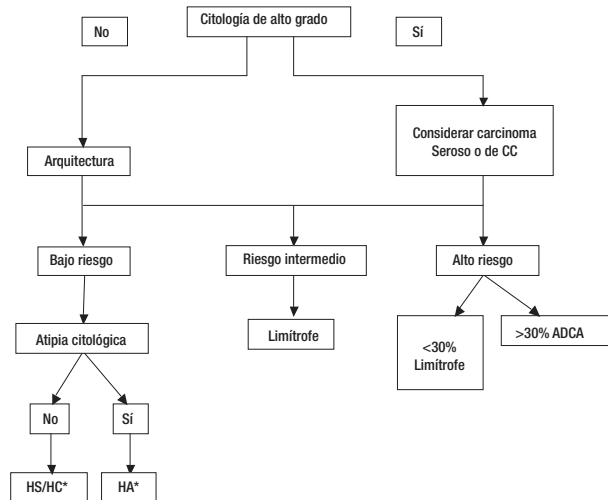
No

Citología de alto grado

Sí

Arquitectura

Considerar carcinoma Seroso o de CC

Bajo riesgo

Riesgo intermedio

Alto riesgo

Atipia citológica

Limítrofe

<30% Limítrofe

>30% ADCA

No

Sí

HS/HC*

HA*